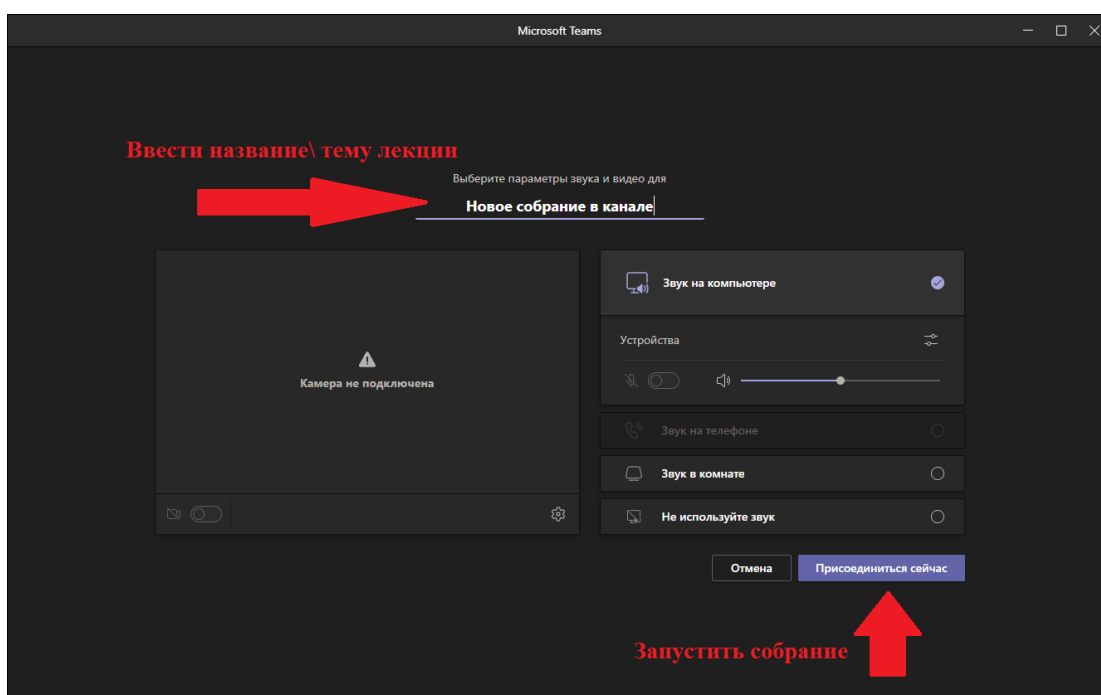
Microsoft Teams

Ввести название\ тему лекции

Выберите параметры звука и видео для

Новое собрание в канале

Камера не подключена

Звук на компьютере

Устройства

Звук на телефоне

Звук в комнате

Не используйте звук

Отмена

Присоединиться сейчас

Запустить собрание